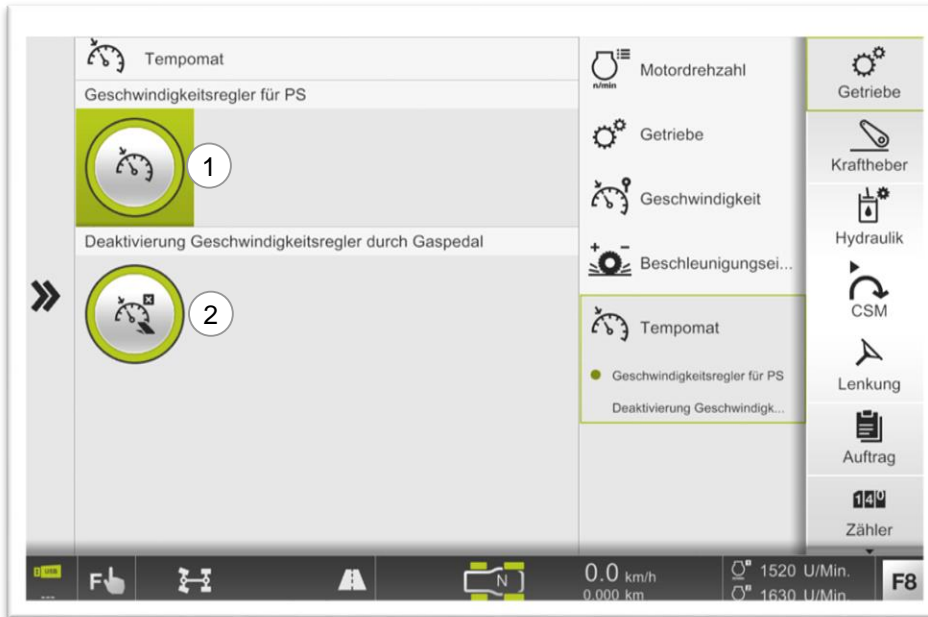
Tempomat

Geschwindigkeitsregler für PS

1

Deaktivierung Geschwindigkeitsregler durch Gaspedal

2

»

n/min Motordrehzahl

Getriebe

Geschwindigkeit

Beschleunigungsei...

Tempomat

Geschwindigkeitsregler für PS

Deaktivierung Geschwindigk...

Getriebe

Kraftheber

Hydraulik

CSM

Lenkung

Auftrag

140

Zähler

F

N

0.0 km/h
0.000 km

1520 U/Min.
1630 U/Min.

F8